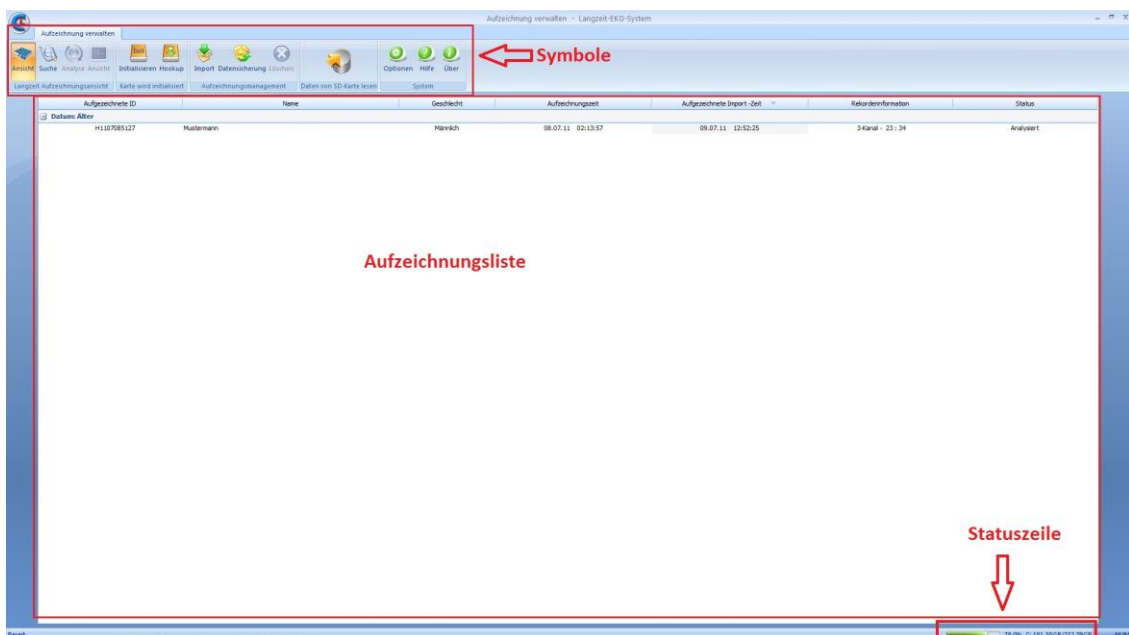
Aufzeichnung verwalten - Langzeit-EKG-System

Aufzeichnung verwalten

Ansicht Suche Analyse Ansicht Initialisieren Hookup Import Datensicherung Löschen Optionen Hilfe Über

Langzeit Aufzeichnungsansicht Karte wird initialisiert Aufzeichnungsmanagement Daten von SD-Karte lesen System

Symbole

| Aufgezeichnete ID | Name | Geschlecht | Aufzeichnungszeit | Aufgezeichnete Import -Zeit | Rekorderinformation | Status |
|---|---|---|---|---|---|---|
| Datum: Älter | | | | | | |
| H1107085127 | Mustermann | Männlich | 08.07.11 02:13:57 | 09.07.11 12:52:25 | 3-Kanal - 23 : 34 | Analysiert |

Aufzeichnungsliste

Statuszeile

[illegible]